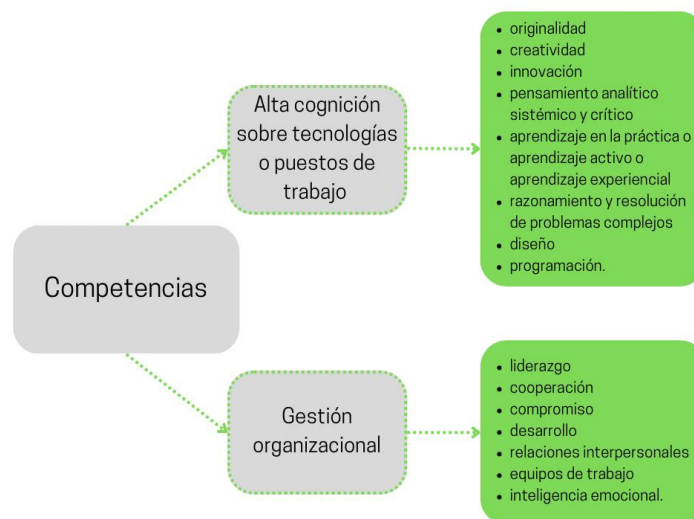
Competencias

Alta cognición sobre tecnologías o puestos de trabajo

- originalidad
- creatividad
- innovación
- pensamiento analítico sistémico y crítico
- aprendizaje en la práctica o aprendizaje activo o aprendizaje experiencial
- razonamiento y resolución de problemas complejos
- diseño
- programación.

Gestión organizacional

- liderazgo
- cooperación
- compromiso
- desarrollo
- relaciones interpersonales
- equipos de trabajo
- inteligencia emocional.